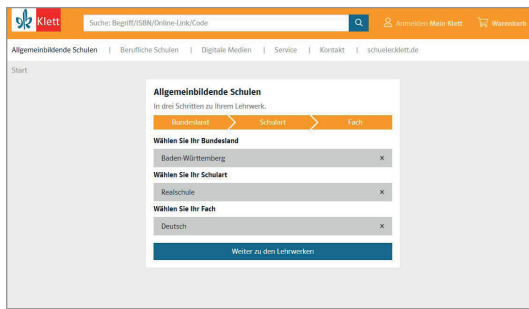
Klett

Suche: Begriff/ISBN/Online-Link/Code

Anmelden Mein Klett

Warenkorb

Allgemeinbildende Schulen | Berufliche Schulen | Digitale Medien | Service | Kontakt | schueler.klett.de

Start

Allgemeinbildende Schulen

In drei Schritten zu Ihrem Lehrwerk.

Bundesland

Schulart

Fach

Wählen Sie Ihr Bundesland

Baden-Württemberg ×

Wählen Sie Ihr Schulart

Realschule ×

Wählen Sie Ihr Fach

Deutsch ×

Weiter zu den Lehrwerken